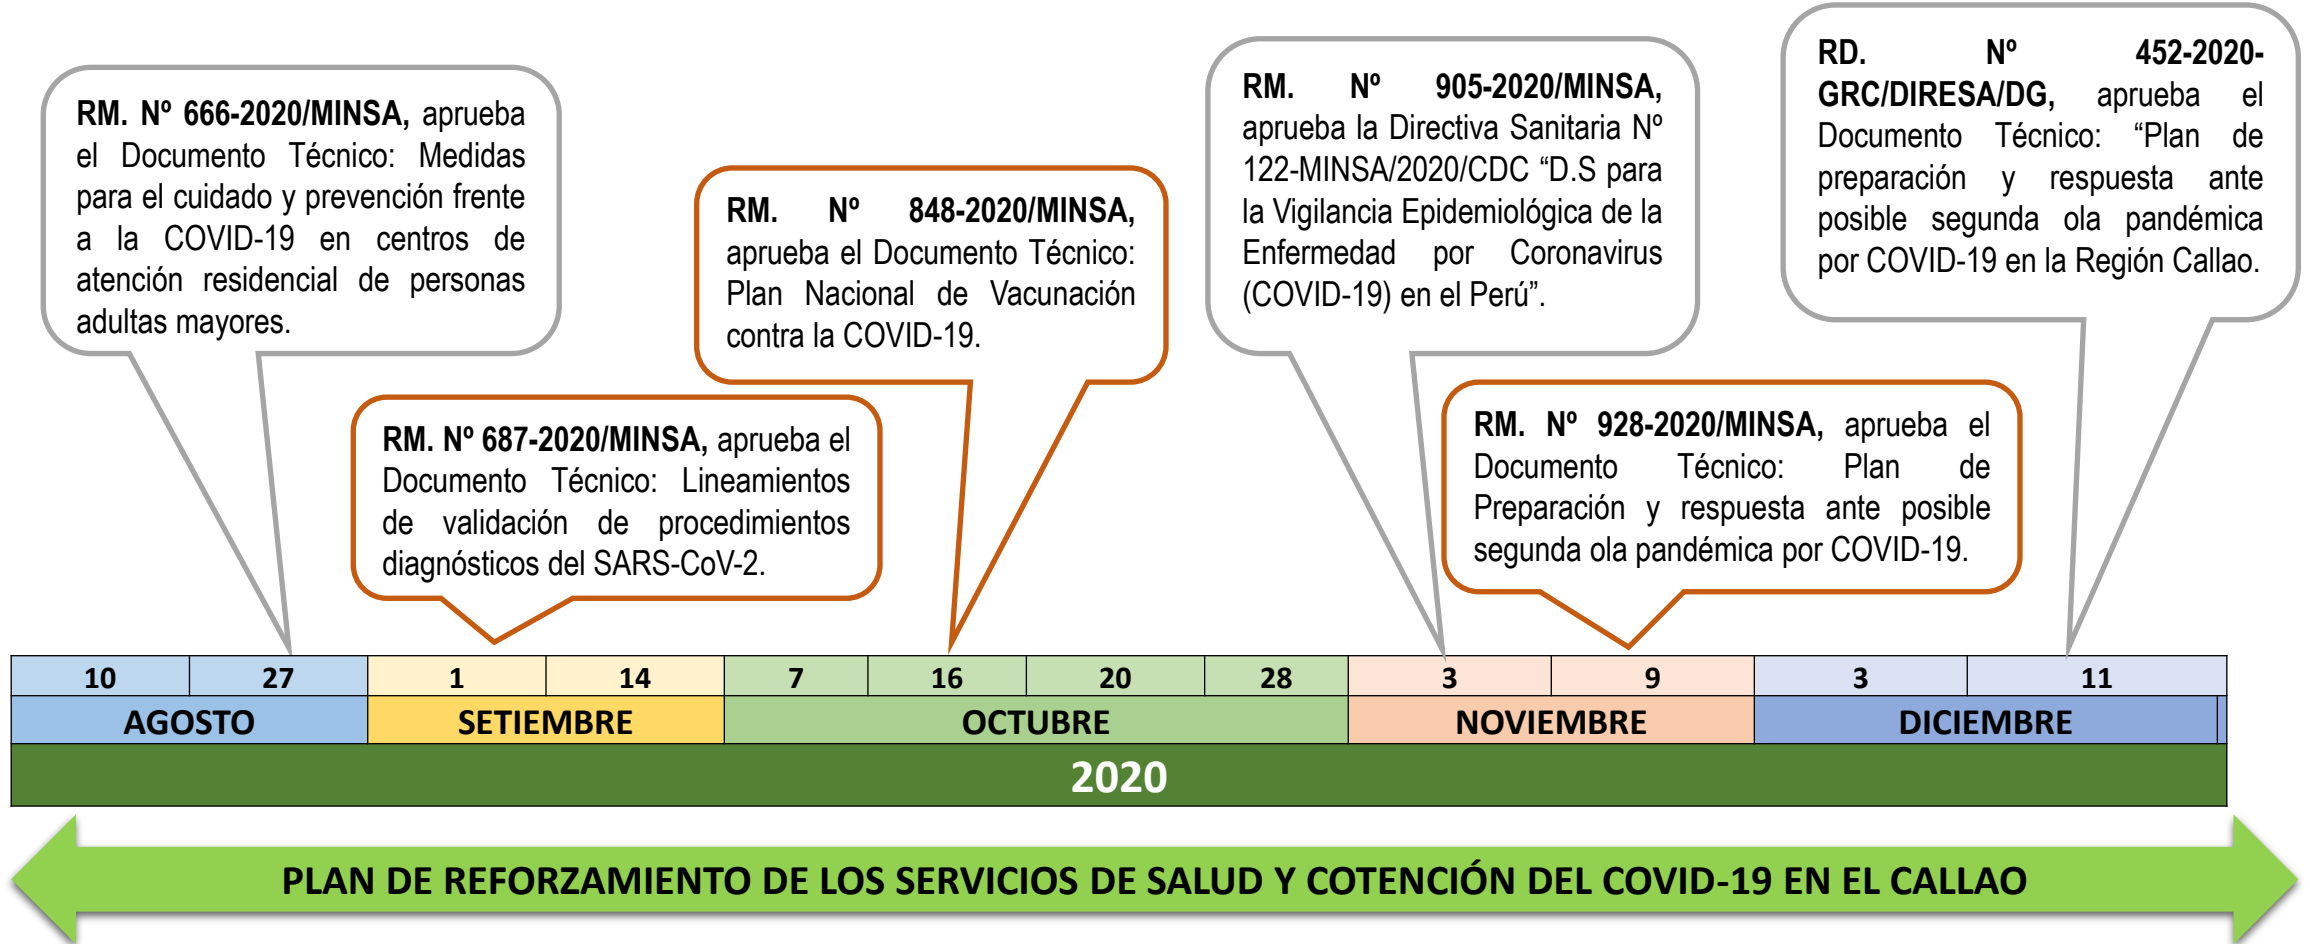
RM. Nº 666-2020/MINSA, aprueba el Documento Técnico: Medidas para el cuidado y prevención frente a la COVID-19 en centros de atención residencial de personas adultas mayores.

RM. Nº 687-2020/MINSA, aprueba el Documento Técnico: Lineamientos de validación de procedimientos diagnósticos del SARS-CoV-2.

RM. Nº 848-2020/MINSA, aprueba el Documento Técnico: Plan Nacional de Vacunación contra la COVID-19.

RM. Nº 905-2020/MINSA, aprueba la Directiva Sanitaria Nº 122-MINSA/2020/CDC “D.S para la Vigilancia Epidemiológica de la Enfermedad por Coronavirus (COVID-19) en el Perú”.

RM. Nº 928-2020/MINSA, aprueba el Documento Técnico: Plan de Preparación y respuesta ante posible segunda ola pandémica por COVID-19.

RD. Nº 452-2020-GRC/DIRESA/DG, aprueba el Documento Técnico: “Plan de preparación y respuesta ante posible segunda ola pandémica por COVID-19 en la Región Callao.

| 10 | 27 | 1 | 14 | 7 | 16 | 20 | 28 | 3 | 9 | 3 | 11 |
|---|---|---|---|---|---|---|---|---|---|---|---|

AGOSTO SETIEMBRE OCTUBRE NOVIEMBRE DICIEMBRE

2020

PLAN DE REFORZAMIENTO DE LOS SERVICIOS DE SALUD Y COTENCIÓN DEL COVID-19 EN EL CALLAO